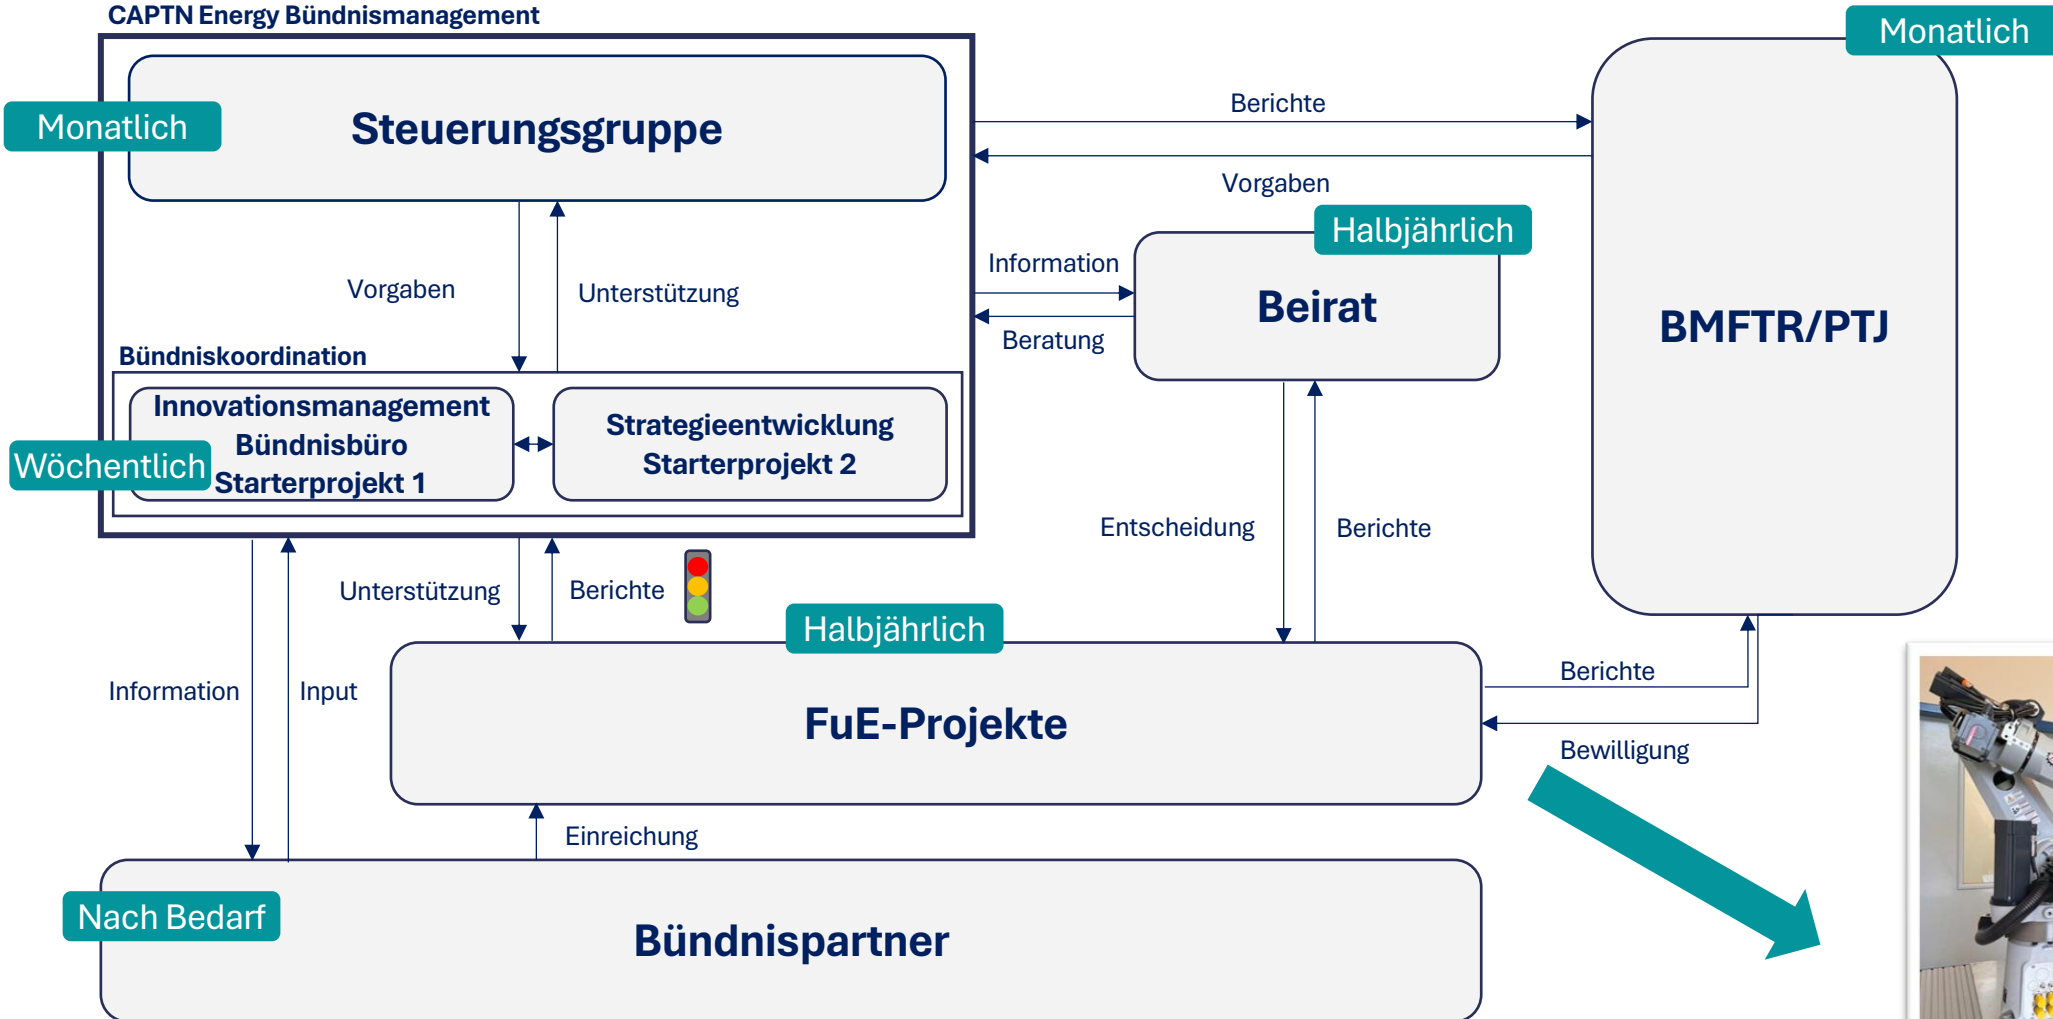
CAPTN Energy Bündnismanagement

Monatlich

Steuerungsgruppe

Monatlich

Berichte

Vorgaben

Vorgaben

Unterstützung

Information

Halbjährlich

Beirat

Beratung

BMFTR/PTJ

Bündniskoordination

Innovationsmanagement
Bündnisbüro
Starterprojekt 1

Wöchentlich

Strategieentwicklung
Starterprojekt 2

Entscheidung

Berichte

Unterstützung

Berichte

Halbjährlich

Information

Input

FuE-Projekte

Berichte

Bewilligung

Einreichung

Nach Bedarf

Bündnispartner